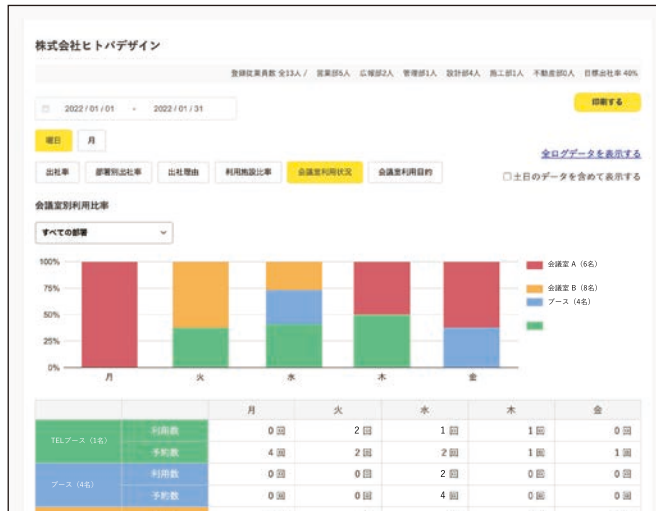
株式会社ヒトバデザイン

登録従業員数 全13人 / 営業部5人 広報部2人 管理部1人 設計部4人 施工部1人 不動産部0人 目標出社率 40%

2022 / 01 / 01 - 2022 / 01 / 31

印刷する

曜日 月

全ログデータを表示する

出社率 部署別出社率 出社理由 利用施設比率 会議室利用状況 会議室利用目的

□土日のデータを含めて表示する

会議室別利用比率

すべての部署

100%
75%
50%
25%
0%

月 火 水 木 金

会議室 A（6名）
会議室 B（8名）
ブース（4名）

| | | 月 | 火 | 水 | 木 | 金 |
|---|---|---|---|---|---|---|
| TELブース（1名） | 利用数 | 0回 | 2回 | 1回 | 1回 | 0回 |
| | 予約数 | 4回 | 2回 | 2回 | 1回 | 1回 |
| ブース（4名） | 利用数 | 0回 | 0回 | 2回 | 0回 | 0回 |
| | 予約数 | 0回 | 0回 | 4回 | 0回 | 0回 |